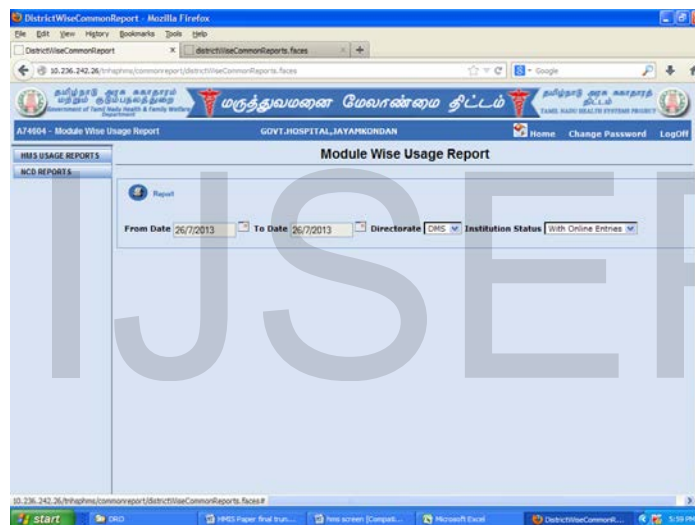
DistrictWiseCommonReport - Mozilla Firefox

File Edit View History Bookmarks Tools Help

DistrictWiseCommonReport | districtWiseCommonReports.faces

10.236.242.26/tnhsphms/commonreport/districtWiseCommonReports.faces

Google

தமிழ்நாடு அரசு சுகாதாரம் மற்றும் குடும்பநலத்துறை Government of Tamil Nadu Health & Family Welfare Department

மருத்துவமனை மேலாண்மை திட்டம்

தமிழ்நாடு அரசு சுகாதாரத் திட்டம் TAMIL NADU HEALTH SYSTEMS PROJECT

A74604 - Module Wise Usage Report

GOVT.HOSPITAL,JAYAMKONDAN

Home Change Password LogOff

HMS USAGE REPORTS

NCD REPORTS

Module Wise Usage Report

Report

From Date 26/7/2013 To Date 26/7/2013 Directorate DMS Institution Status With Online Entries

IJSER

10.236.242.26/tnhsphms/commonreport/districtWiseCommonReports.faces#

start | DRO | HMIS Paper final trun... | hms screen [Compat... | Microsoft Excel | DistrictWiseCommonR... | 5:59 PM